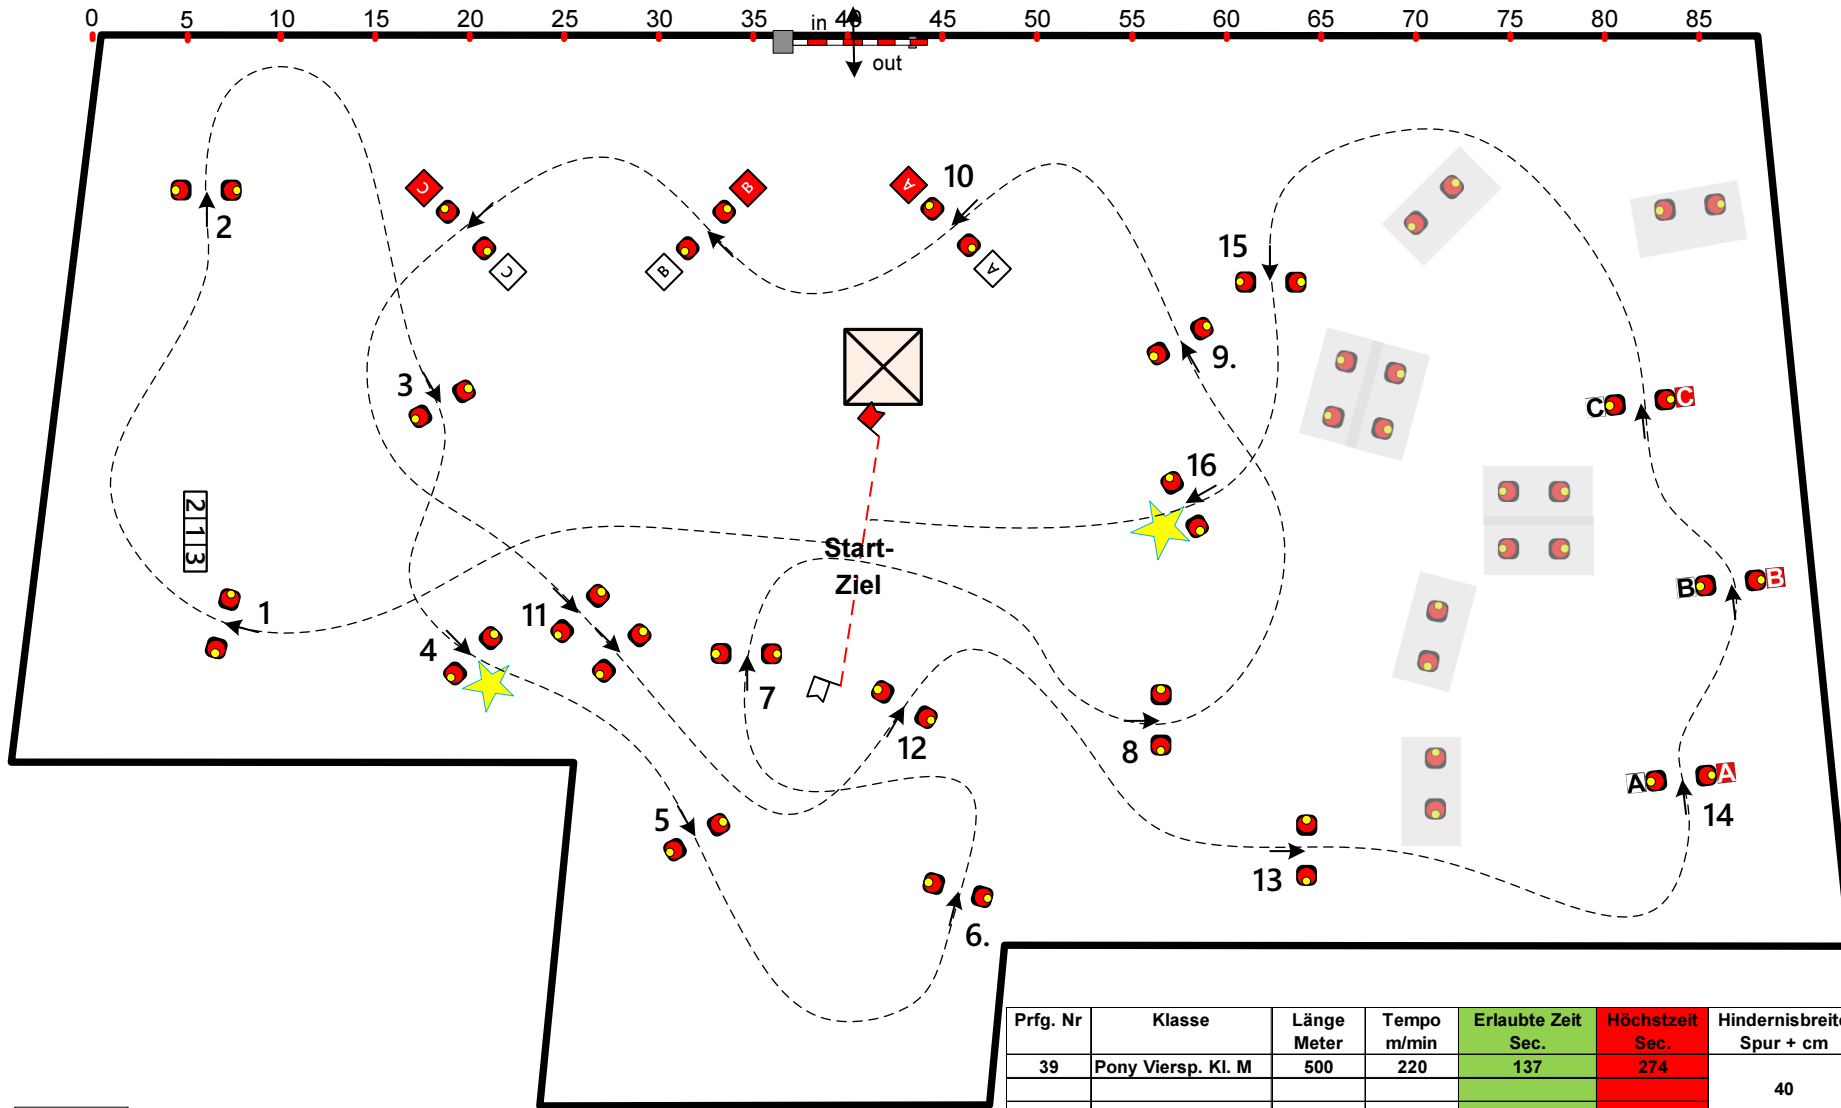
0 5 10 15 20 25 30 35 in 40 45 50 55 60 65 70 75 80 85

out

2

C

C

B

B

A

A

10

15

3

9.

C C

16

2 1 3

Start-
Ziel

1

11

B B

4

7

12

8

A A

14

5

13

6.

| Prfg. Nr | Klasse | Länge Meter | Tempo m/min | Erlaubte Zeit Sec. | Höchstzeit Sec. | Hindernisbreite Spur + cm |
|---|---|---|---|---|---|---|
| 39 | Pony Viersp. Kl. M | 500 | 220 | 137 | 274 | 40 |
| | | | | | | |